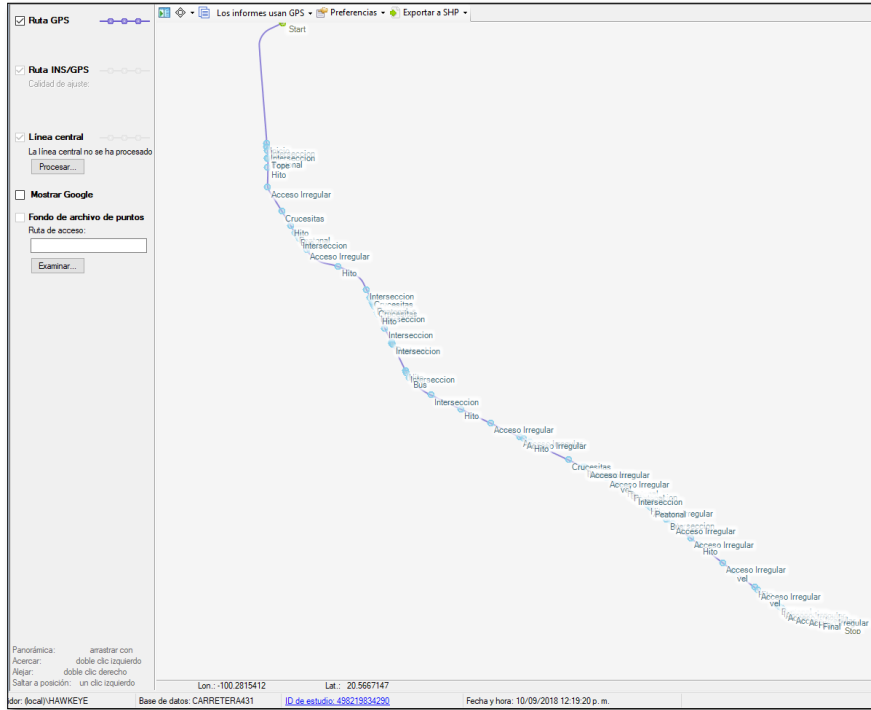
Ruta GPS

Ruta INS/GPS
Calidad de ajuste:

Línea central
La línea central no se ha procesado
Procesar...

Mostrar Google

Fondo de archivo de puntos
Ruta de acceso:
Examinar...

Los informes usan GPS ▾ Preferencias ▾ Exportar a SHP ▾

Start
Interseccion
Interseccion
Tope
nal
Hito
Acceso Irregular
Crucesitas
Hito
Interseccion
Acceso Irregular
Hito
Interseccion
Crucesitas
Interseccion
Hito
Interseccion
Interseccion
Interseccion
Bus
Interseccion
Hito
Acceso Irregular
Acceso Irregular
Hito
Crucesitas
Acceso Irregular
Acceso Irregular
Interseccion
Peatonal
Acceso Irregular
Hito
Acceso Irregular
Acceso Irregular
vel
Acceso Irregular
vel
Final
Irregular
Stop

Panorámica: arrastrar con
Acercar: doble clic izquierdo
Alejar: doble clic derecho
Saltar a posición: un clic izquierdo

Lon.: -100.2815412
Lat.: 20.5667147

idor: (local)\HAWKEYE
Base de datos: CARRETERA431
ID de estudio: 498219834290
Fecha y hora: 10/09/2018 12:19:20 p. m.